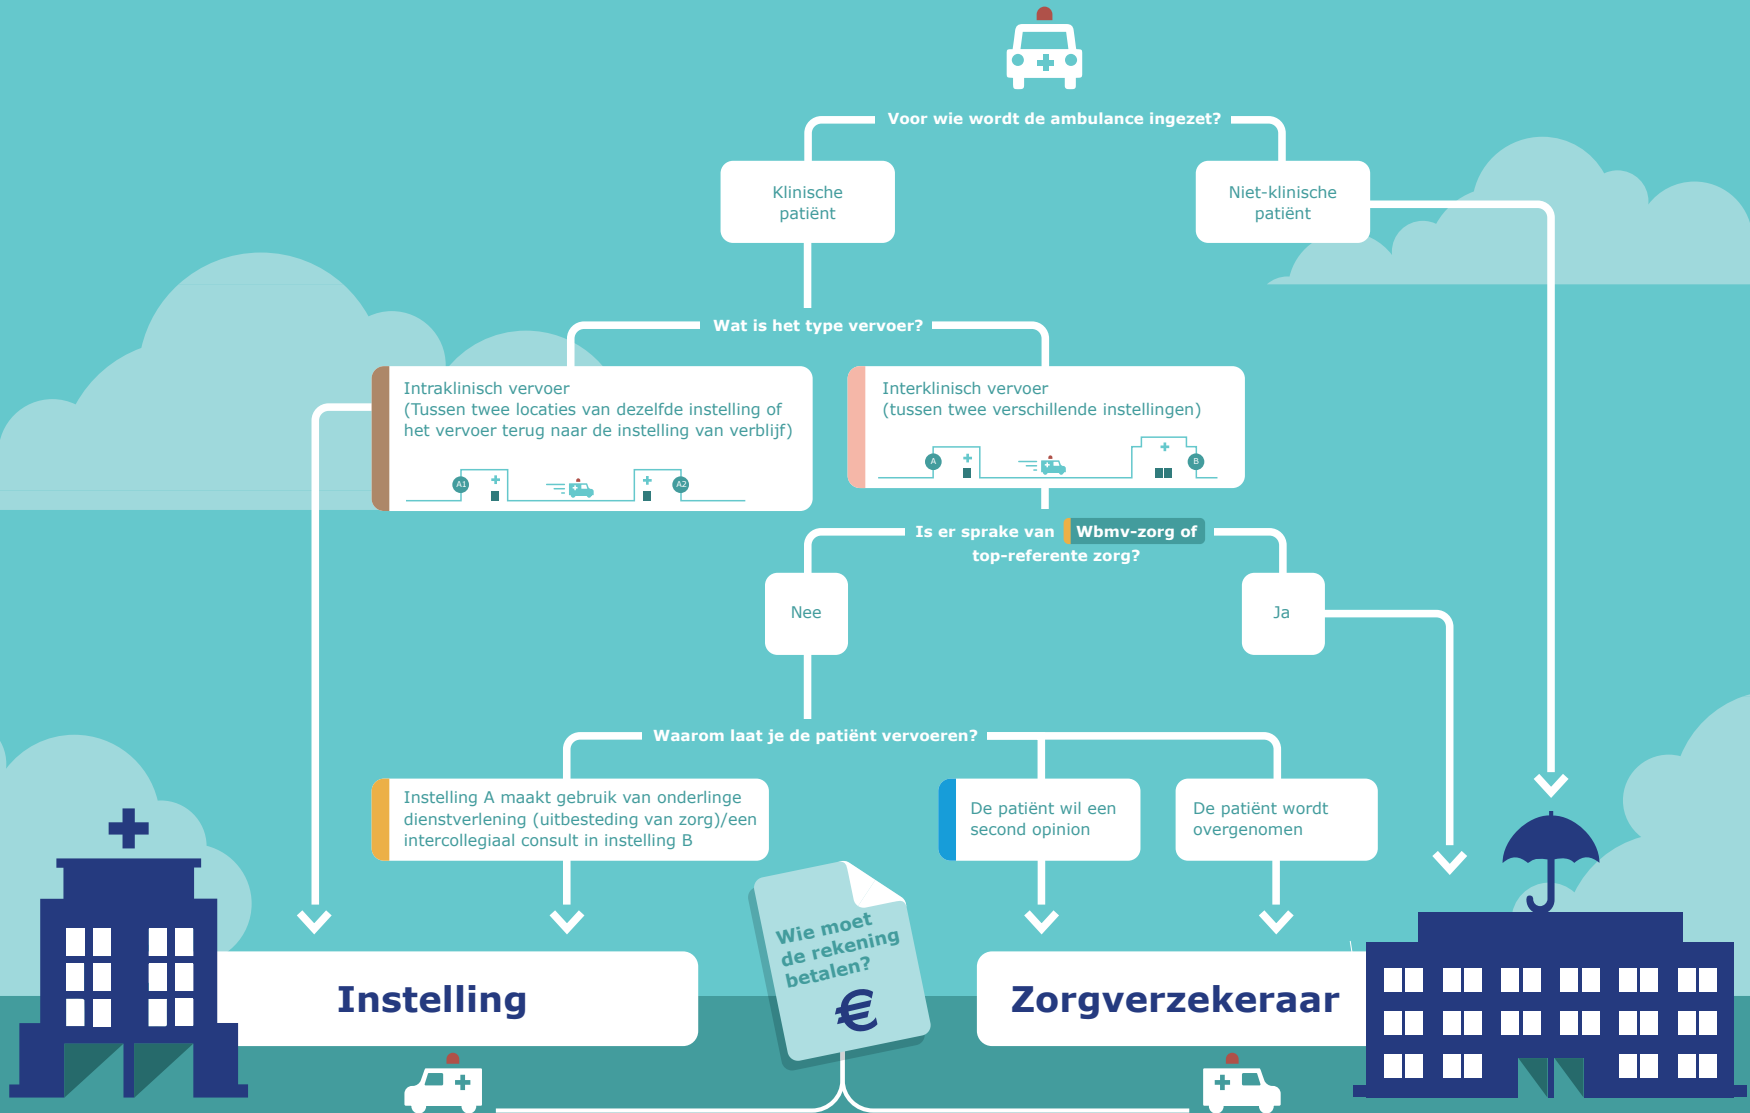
Voor wie wordt de ambulance ingezet?

Klinische patiënt

Niet-klinische patiënt

Wat is het type vervoer?

Intraklinisch vervoer (Tussen twee locaties van dezelfde instelling of het vervoer terug naar de instelling van verblijf)

A1

A2

Interklinisch vervoer (tussen twee verschillende instellingen)

A

B

Is er sprake van Wbmv-zorg of top-referente zorg?

Nee

Ja

Waarom laat je de patiënt vervoeren?

Instelling A maakt gebruik van onderlinge dienstverlening (uitbesteding van zorg)/een intercollegiaal consult in instelling B

De patiënt wil een second opinion

De patiënt wordt overgenomen

Instelling

Wie moet de rekening betalen?

€

Zorgverzekeraar